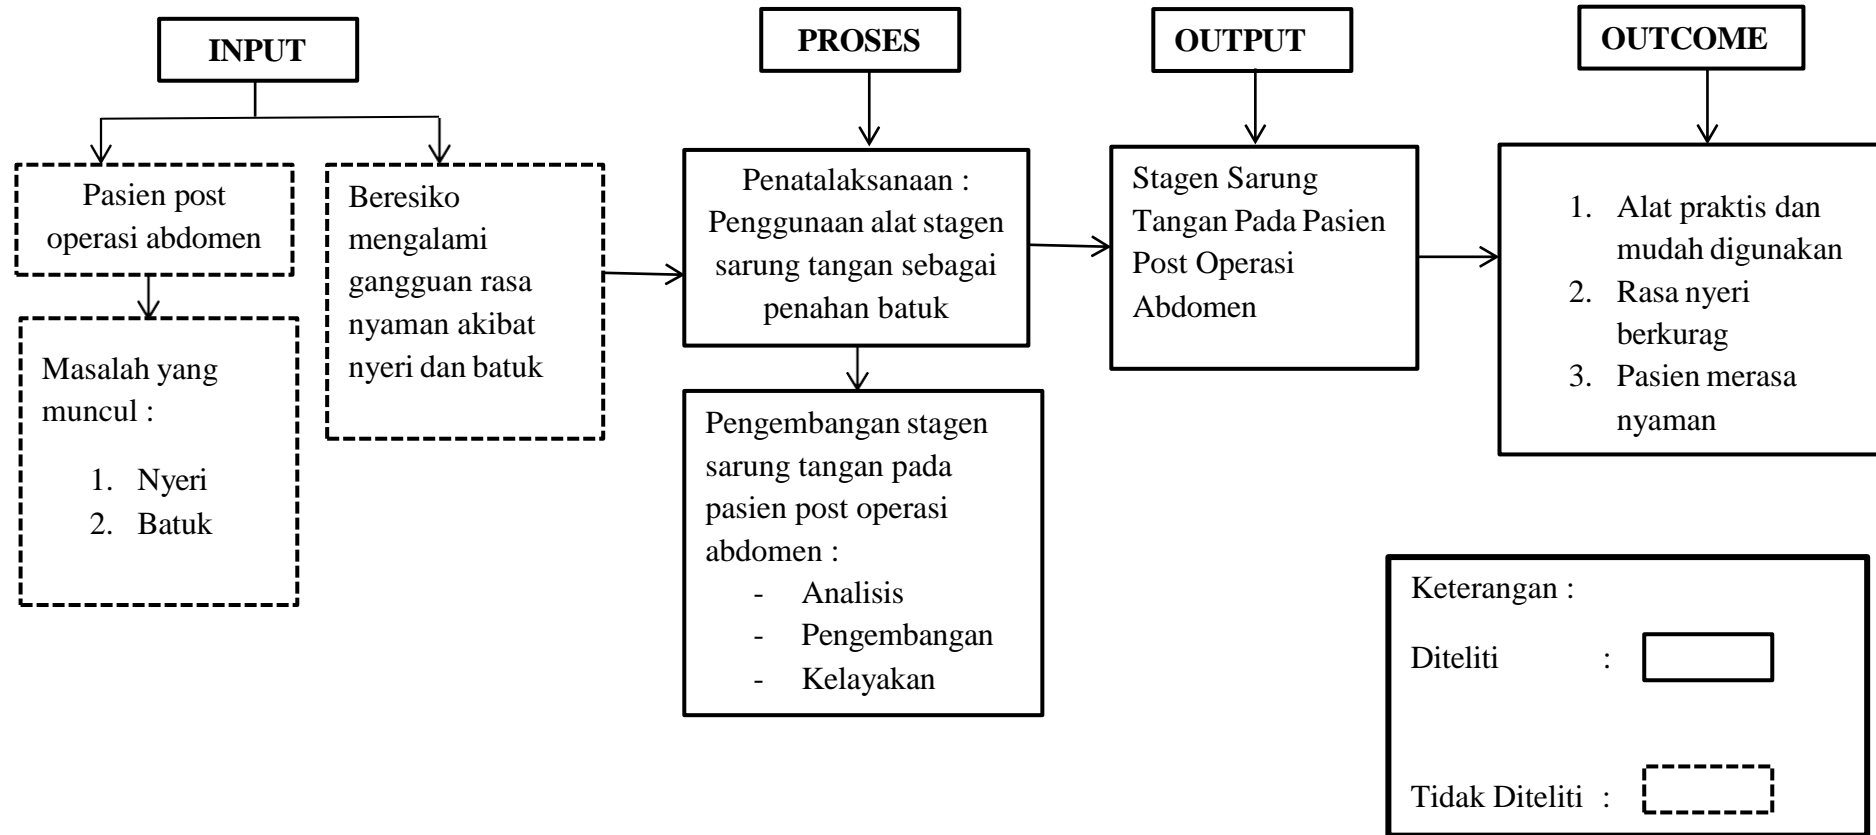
INPUT

Pasien post operasi abdomen

Masalah yang muncul :

1. Nyeri
2. Batuk

Beresiko mengalami gangguan rasa nyaman akibat nyeri dan batuk

PROSES

Penatalaksanaan : Penggunaan alat stagen sarung tangan sebagai penahan batuk

Pengembangan stagen sarung tangan pada pasien post operasi abdomen :

- Analisis
- Pengembangan
- Kelayakan

OUTPUT

Stagen Sarung Tangan Pada Pasien Post Operasi Abdomen

OUTCOME

1. Alat praktis dan mudah digunakan
2. Rasa nyeri berkurag
3. Pasien merasa nyaman

Keterangan :

Diteliti :

Tidak Diteliti :